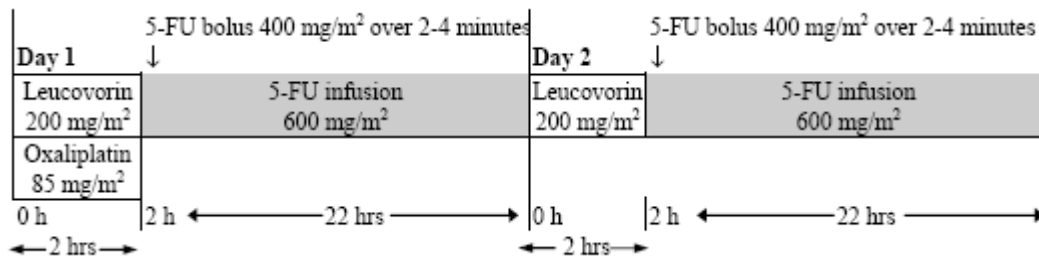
5-FU bolus 400 mg/m$^2$ over 2-4 minutes
↓

Day 1

Leucovorin 200 mg/m$^2$

5-FU infusion 600 mg/m$^2$

Oxaliplatin 85 mg/m$^2$

0 h

2 h ←——22 hrs——→

←—2 hrs—→

5-FU bolus 400 mg/m$^2$ over 2-4 minutes
↓

Day 2

Leucovorin 200 mg/m$^2$

5-FU infusion 600 mg/m$^2$

0 h

2 h ←——22 hrs——→

←—2 hrs—→